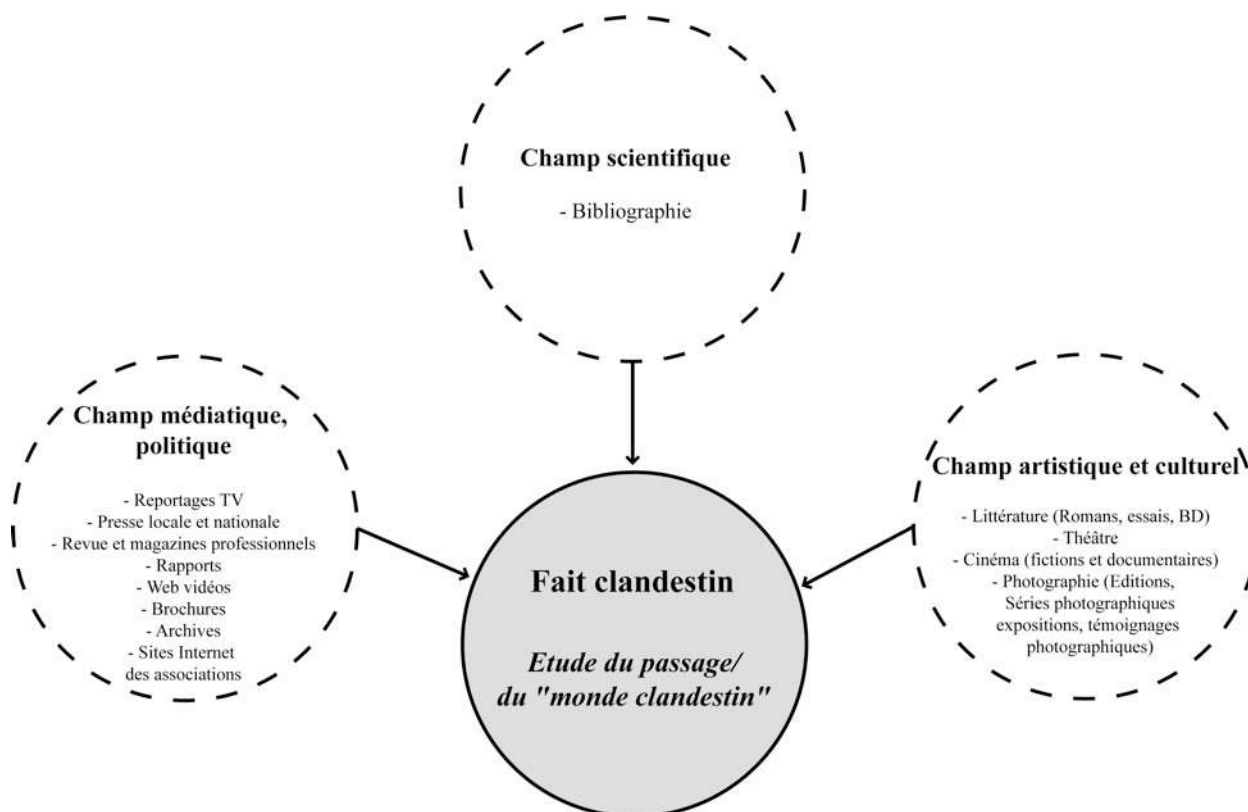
Champ scientifique

- Bibliographie

Champ médiatique, politique

- Reportages TV
- Presse locale et nationale
- Revue et magazines professionnels
- Rapports
- Web vidéos
- Brochures
- Archives
- Sites Internet des associations

Fait clandestin

*Etude du passage/ du "monde clandestin"*

Champ artistique et culturel

- Littérature (Romans, essais, BD)
- Théâtre
- Cinéma (fictions et documentaires)
- Photographie (Editions, Séries photographiques expositions, témoignages photographiques)